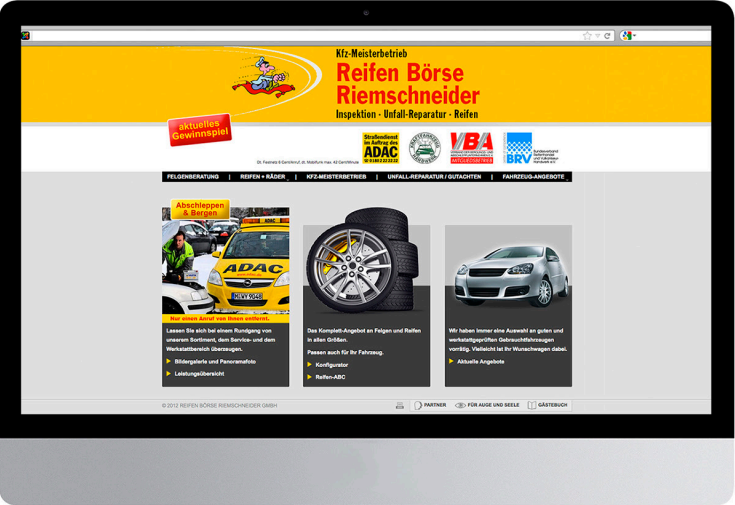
Kfz-Meisterbetrieb
Reifen Börse Riemschneider
Inspektion - Unfall-Reparatur - Reifen

aktuelles Gewinnspiel

Straßendienst im Auftrag des ADAC

VBA

BRV

FELGENBERATUNG | REIFEN + RÄDER | KFZ-MEISTERBETRIEB | UNFALL-REPARATUR / GUTACHTEN | FAHRZEUG-ANGEBOTE

Abschleppen & Bergen

ADAC

Nur einen Anruf von Ihnen entfernt.

Lassen Sie sich bei einem Rundgang von unserem Sortiment, dem Service- und dem Werkstattbereich überzeugen.

Bildergalerie und Panoramafoto

Leistungsübersicht

Das Komplett-Angebot an Felgen und Reifen in allen Größen.
Passen auch für Ihr Fahrzeug.

Konfigurator

Reifen-ABC

Wir haben immer eine Auswahl an guten und werkstattgeprüften Gebrauchtfahrzeugen vorrätig. Vielleicht ist Ihr Wunschwagen dabei.

Aktuelle Angebote

© 2012 REIFEN BÖRSE RIEMSCHNEIDER GMBH

PARTNER

FÜR AUGE UND SEELE

GÄSTEBUCH